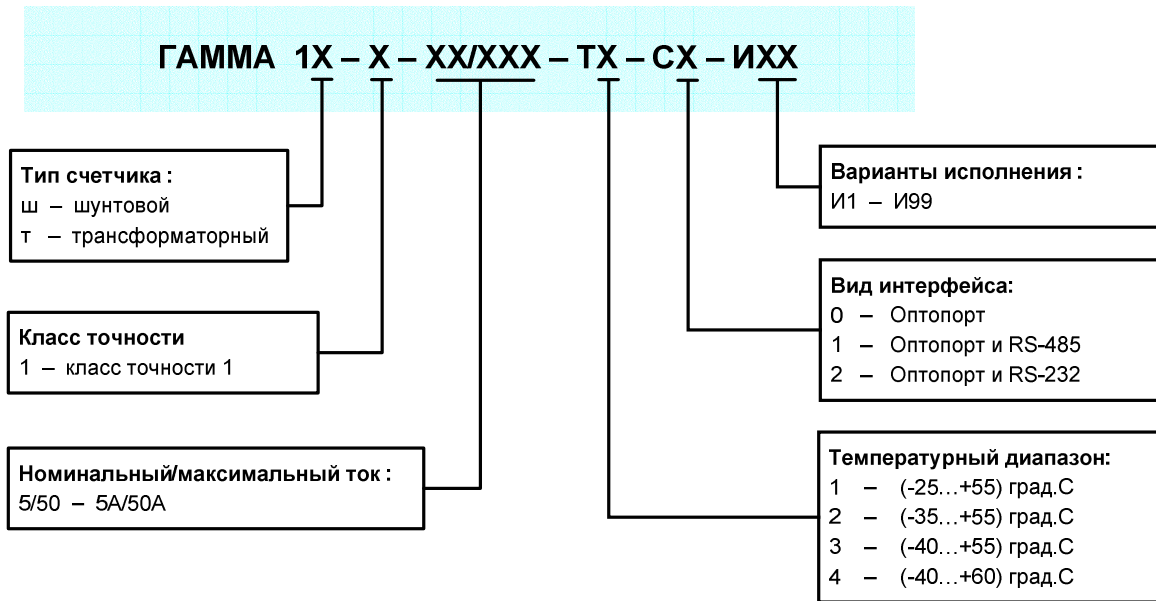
ГАММА 1Х – Х – ХХ/ХХХ – ТХ – СХ – ИХХ

Тип счетчика :
ш – шунтовой
т – трансформаторный

Класс точности
1 – класс точности 1

Номинальный/максимальный ток :
5/50 – 5А/50А

Варианты исполнения :
И1 – И99

Вид интерфейса:
0 – Оптопорт
1 – Оптопорт и RS-485
2 – Оптопорт и RS-232

Температурный диапазон:
1 – (-25…+55) град.С
2 – (-35…+55) град.С
3 – (-40…+55) град.С
4 – (-40…+60) град.С